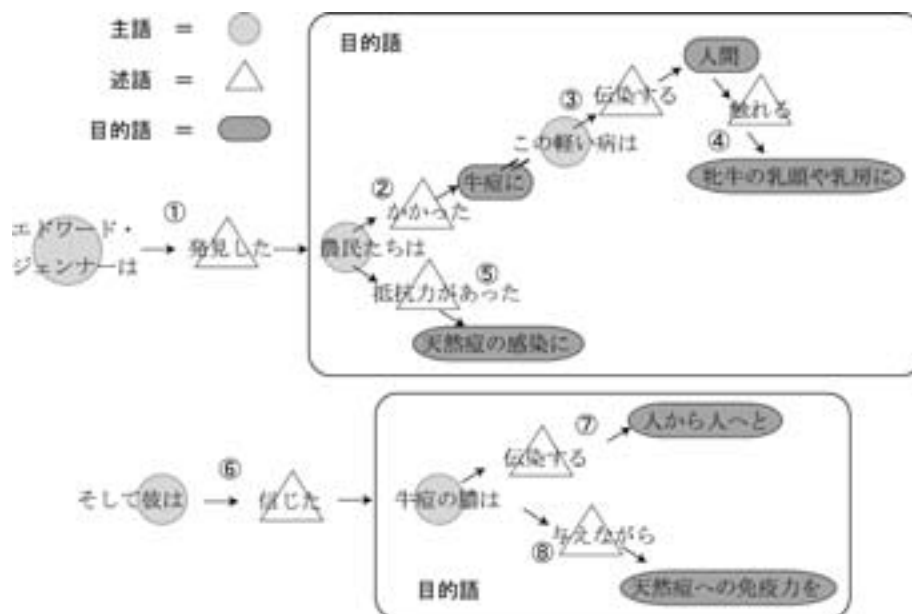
主語 =
述語 =
目的語 =

目的語
人間
③ 伝染する
触れる
この軽い病は
④
牝牛の乳頭や乳房に
② 牛痘に
かかった
① 
エドワード・ジェンナーは → 発見した → 農民たちは
⑤
抵抗力があった
天然痘の感染に

⑦ 人から人へと
伝染する
そして彼は → ⑥ 信じた → 牛痘の膿は
与えながら
⑧
天然痘への免疫力を
目的語